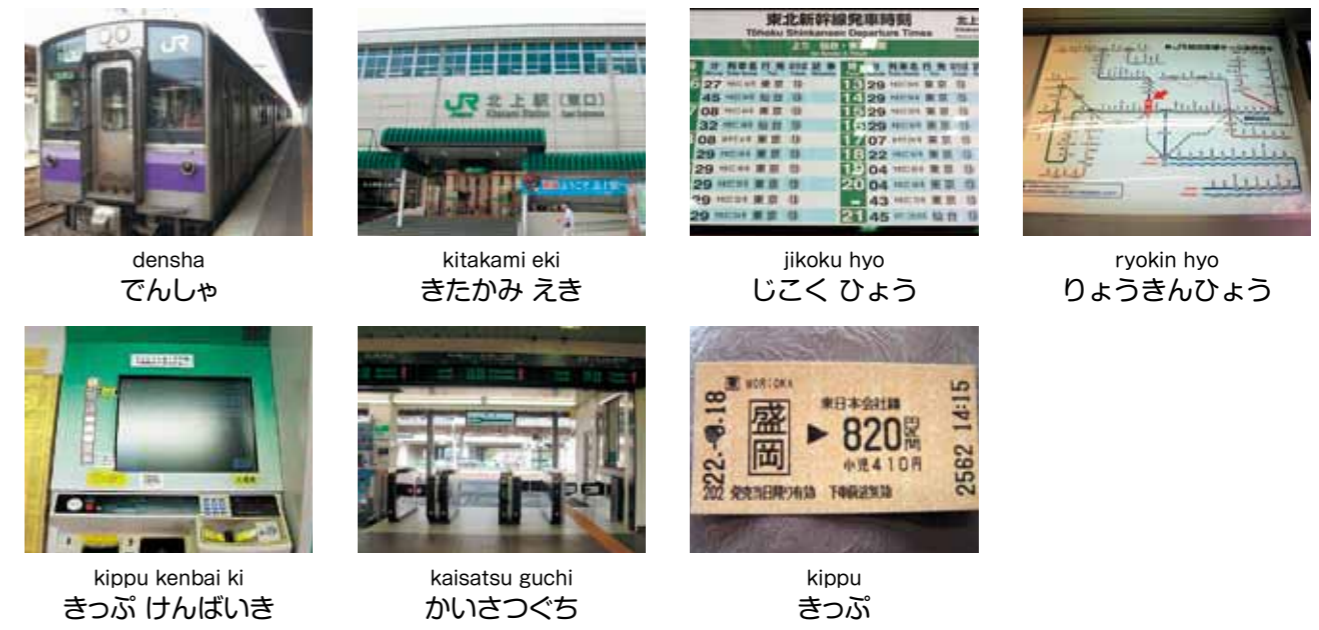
JR

JR 北上駅（東口）

東北新幹線発車時刻
Tōhoku Shinkansen Departure Times

| | | | | | | |
|---|---|---|---|---|---|---|
| 27 | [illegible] | 東京 | | 13 | 29 | 東京 |
| 45 | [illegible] | 東京 | | 14 | 29 | 東京 |
| 08 | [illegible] | 東京 | | 15 | 29 | 東京 |
| 32 | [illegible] | 仙台 | | 16 | 29 | 東京 |
| 08 | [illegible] | 東京 | | 17 | 07 | 東京 |
| 29 | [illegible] | 東京 | | 18 | 22 | 東京 |
| 29 | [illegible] | 東京 | | 19 | 04 | 東京 |
| 29 | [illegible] | 東京 | | 20 | 04 | 東京 |
| 29 | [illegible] | 東京 | | | 43 | 東京 |
| 29 | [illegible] | 東京 | | 21 | 45 | 仙台 |

densha
でんしゃ

kitakami eki
きたかみ えき

jikoku hyo
じこく ひょう

ryokin hyo
りょうきんひょう

kippu kenbai ki
きっぷ けんばいき

kaisatsu guchi
かいさつぐち

MORIOKA
22.-8.18
盛岡 ▶ 820円
東日本会社線
小児410円
202 発売当日限り有効 下車前途無効
2562 14:15

kippu
きっぷ